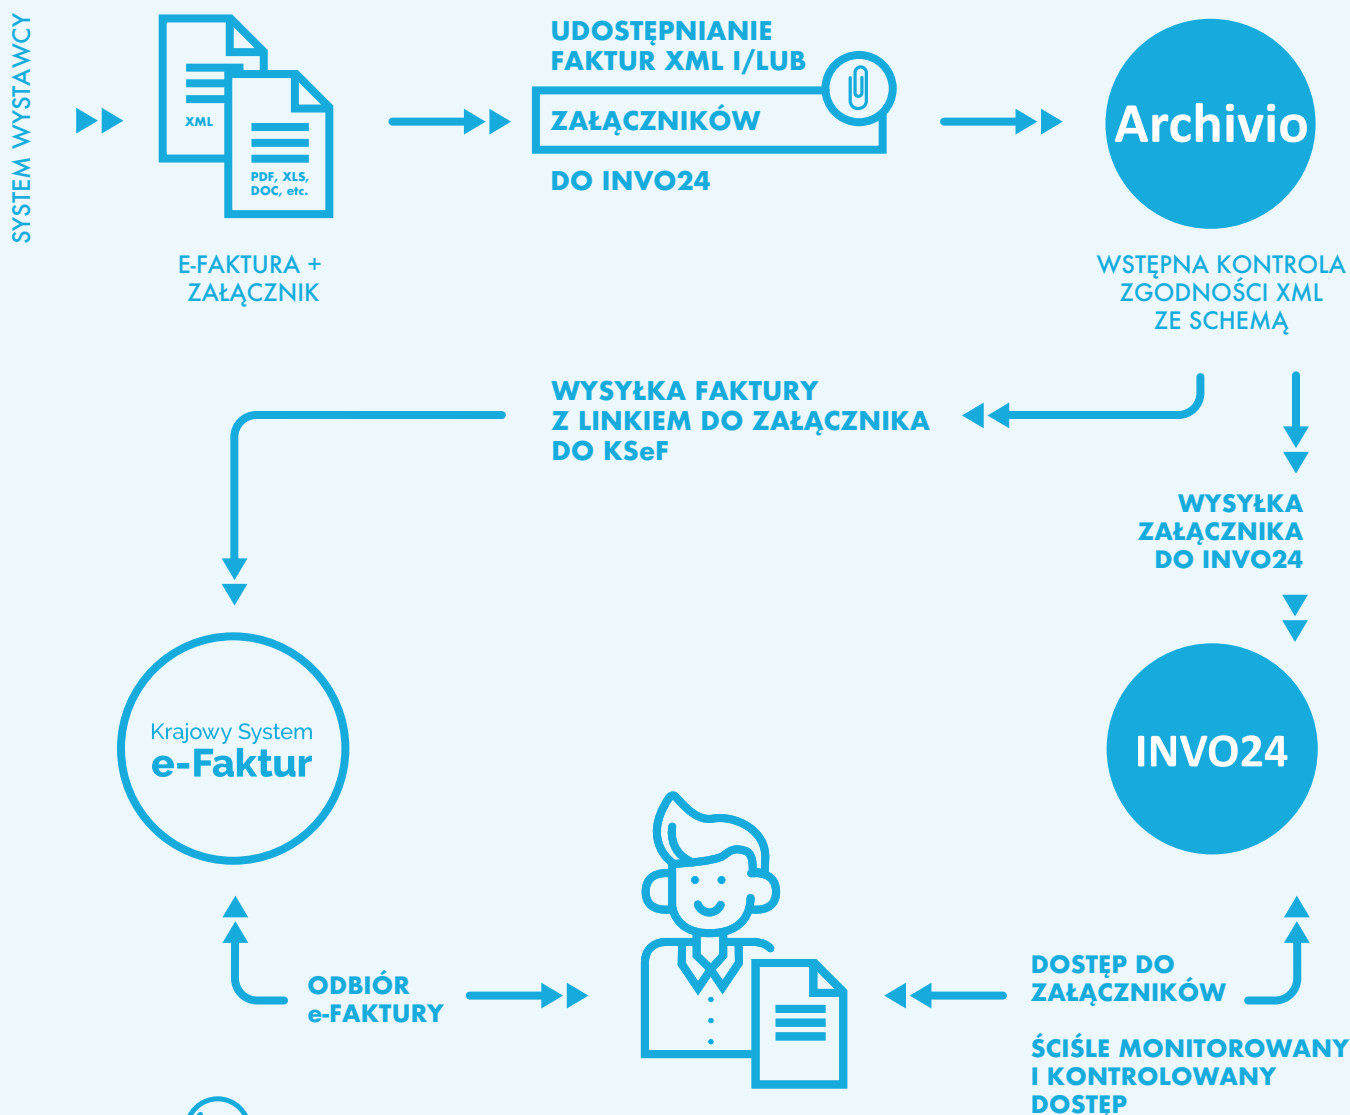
SYSTEM WYSTAWCY

XML

PDF, XLS, DOC, etc.

E-FAKTURA + ZAŁĄCZNIK

UDOSTĘPNIANIE FAKTUR XML I/LUB

ZAŁĄCZNIKÓW

DO INVO24

Archivio

WSTĘPNA KONTROLA ZGODNOŚCI XML ZE SCHEMĄ

WYSYŁKA FAKTURY Z LINKIEM DO ZAŁĄCZNIKA DO KSeF

WYSYŁKA ZAŁĄCZNIKA DO INVO24

Krajowy System e-Faktur

INVO24

ODBIÓR e-FAKTURY

DOSTĘP DO ZAŁĄCZNIKÓW

ŚCIŚLE MONITOROWANY I KONTROLOWANY DOSTĘP